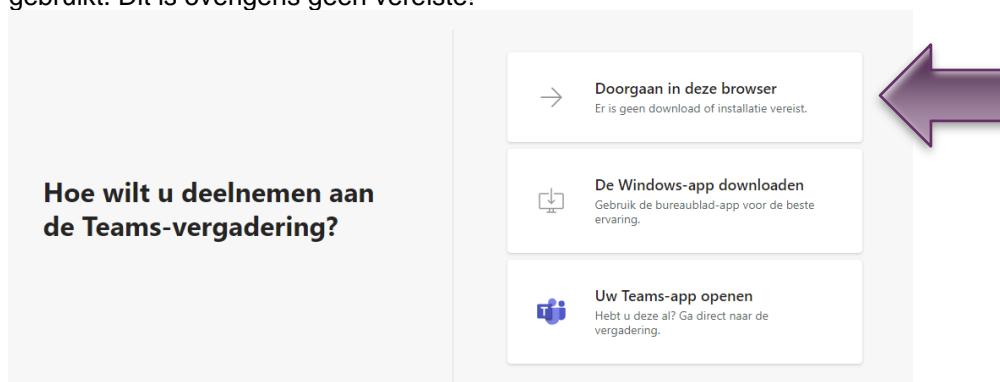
gebruikt. Dit is overigens geen vereiste.

Hoe wilt u deelnemen aan de Teams-vergadering?

Doorgaan in deze browser
Er is geen download of installatie vereist.

De Windows-app downloaden
Gebruik de bureaublad-app voor de beste ervaring.

Uw Teams-app openen
Hebt u deze al? Ga direct naar de vergadering.